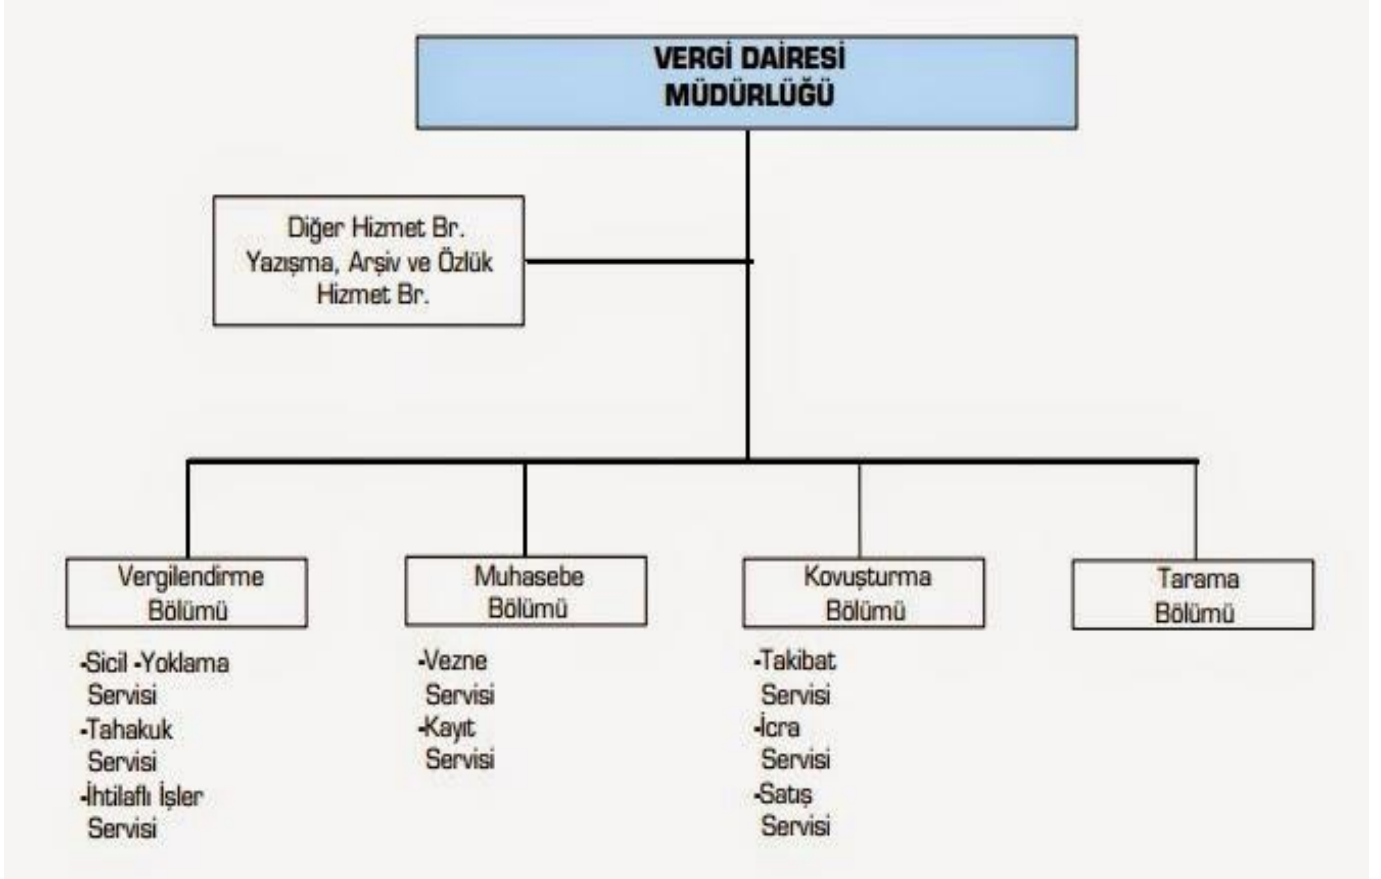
VERGİ DAİRESİ
MÜDÜRLÜĞÜ

Diğer Hizmet Br.
Yazışma, Arşiv ve Özlük
Hizmet Br.

Vergilendirme
Bölümü

-Sicil -Yoklama
Servisi
-Tahakuk
Servisi
-İhtilaflı İşler
Servisi

Muhasebe
Bölümü

-Vezne
Servisi
-Kayıt
Servisi

Kovuşturma
Bölümü

-Takibat
Servisi
-İcra
Servisi
-Satış
Servisi

Tarama
Bölümü